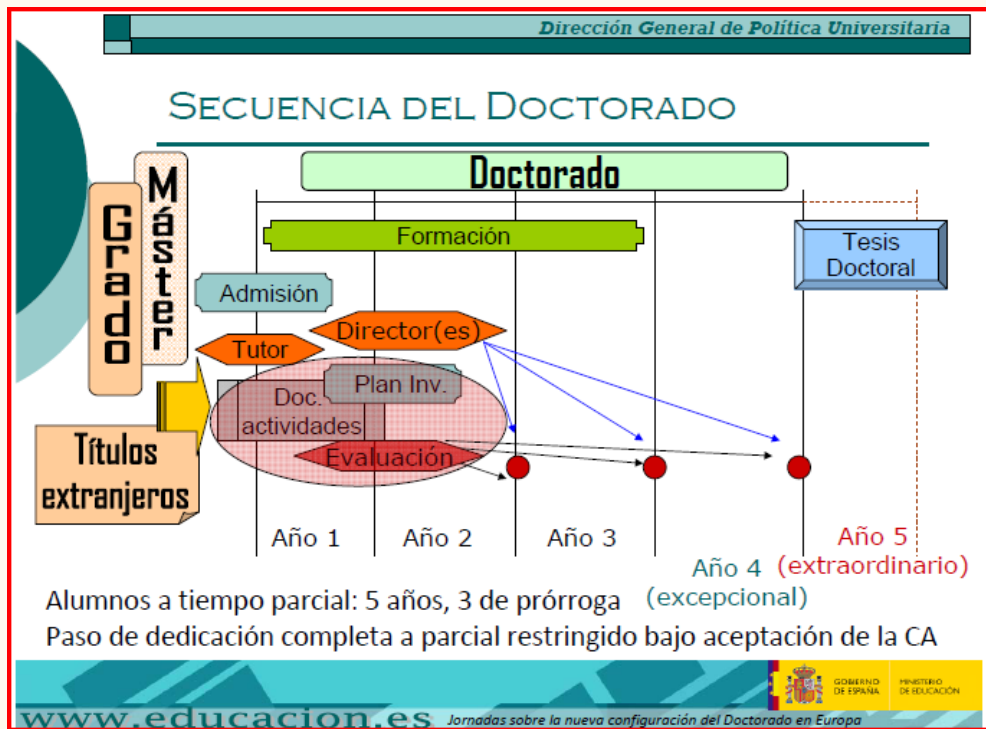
Dirección General de Política Universitaria

Secuencia del Doctorado

Doctorado

Grado

Máster

Formación

Tesis Doctoral

Admisión

Director(es)

Tutor

Plan Inv.

Doc. actividades

Evaluación

Títulos extranjeros

Año 1

Año 2

Año 3

Año 4 (excepcional)

Año 5 (extraordinario)

Alumnos a tiempo parcial: 5 años, 3 de prórroga

Paso de dedicación completa a parcial restringido bajo aceptación de la CA

GOBIERNO DE ESPAÑA

MINISTERIO DE EDUCACIÓN

www.educacion.es

Jornadas sobre la nueva configuración del Doctorado en Europa